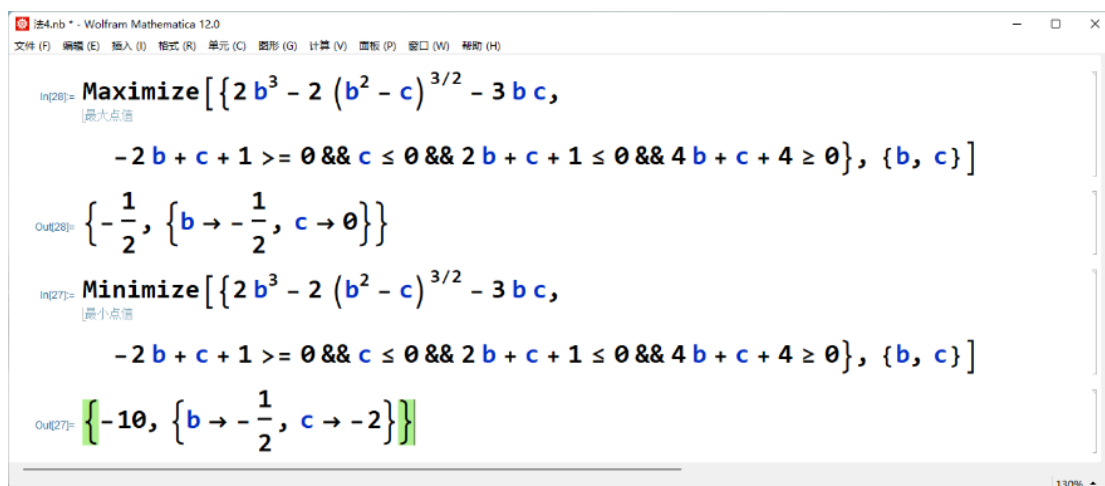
法4.nb * - Wolfram Mathematica 12.0

文件 (F) 编辑 (E) 插入 (I) 格式 (R) 单元 (C) 图形 (G) 计算 (V) 面板 (P) 窗口 (W) 帮助 (H)

In[28]:= Maximize$[\{2 b^3 - 2 (b^2 - c)^{3/2} - 3 b c,$
最大点值
$-2 b + c + 1 >= 0 \&\& c \leq 0 \&\& 2 b + c + 1 \leq 0 \&\& 4 b + c + 4 \geq 0\}, \{b, c\}]$

Out[28]= $\{-\frac{1}{2}, \{b \to -\frac{1}{2}, c \to 0\}\}$

In[27]:= Minimize$[\{2 b^3 - 2 (b^2 - c)^{3/2} - 3 b c,$
最小点值
$-2 b + c + 1 >= 0 \&\& c \leq 0 \&\& 2 b + c + 1 \leq 0 \&\& 4 b + c + 4 \geq 0\}, \{b, c\}]$

Out[27]= $\{-10, \{b \to -\frac{1}{2}, c \to -2\}\}$

130%